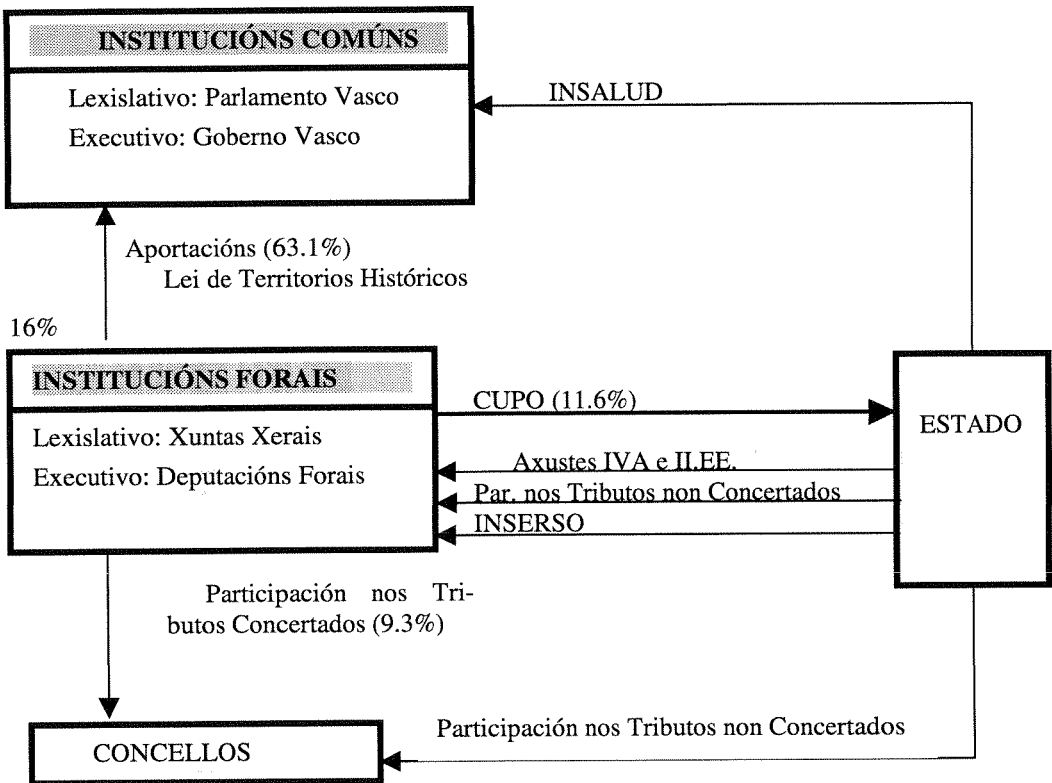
INSTITUCIÓNS COMÚNS

Lexislativo: Parlamento Vasco

Executivo: Goberno Vasco

INSALUD

Aportacións (63.1%)
Lei de Territorios Históricos

16%

INSTITUCIÓNS FORAIS

Lexislativo: Xuntas Xerais

Executivo: Deputacións Forais

CUPO (11.6%)

ESTADO

Axustes IVA e II.EE.

Par. nos Tributos non Concertados

INSERSO

Participación nos Tributos Concertados (9.3%)

Participación nos Tributos non Concertados

CONCELLOS